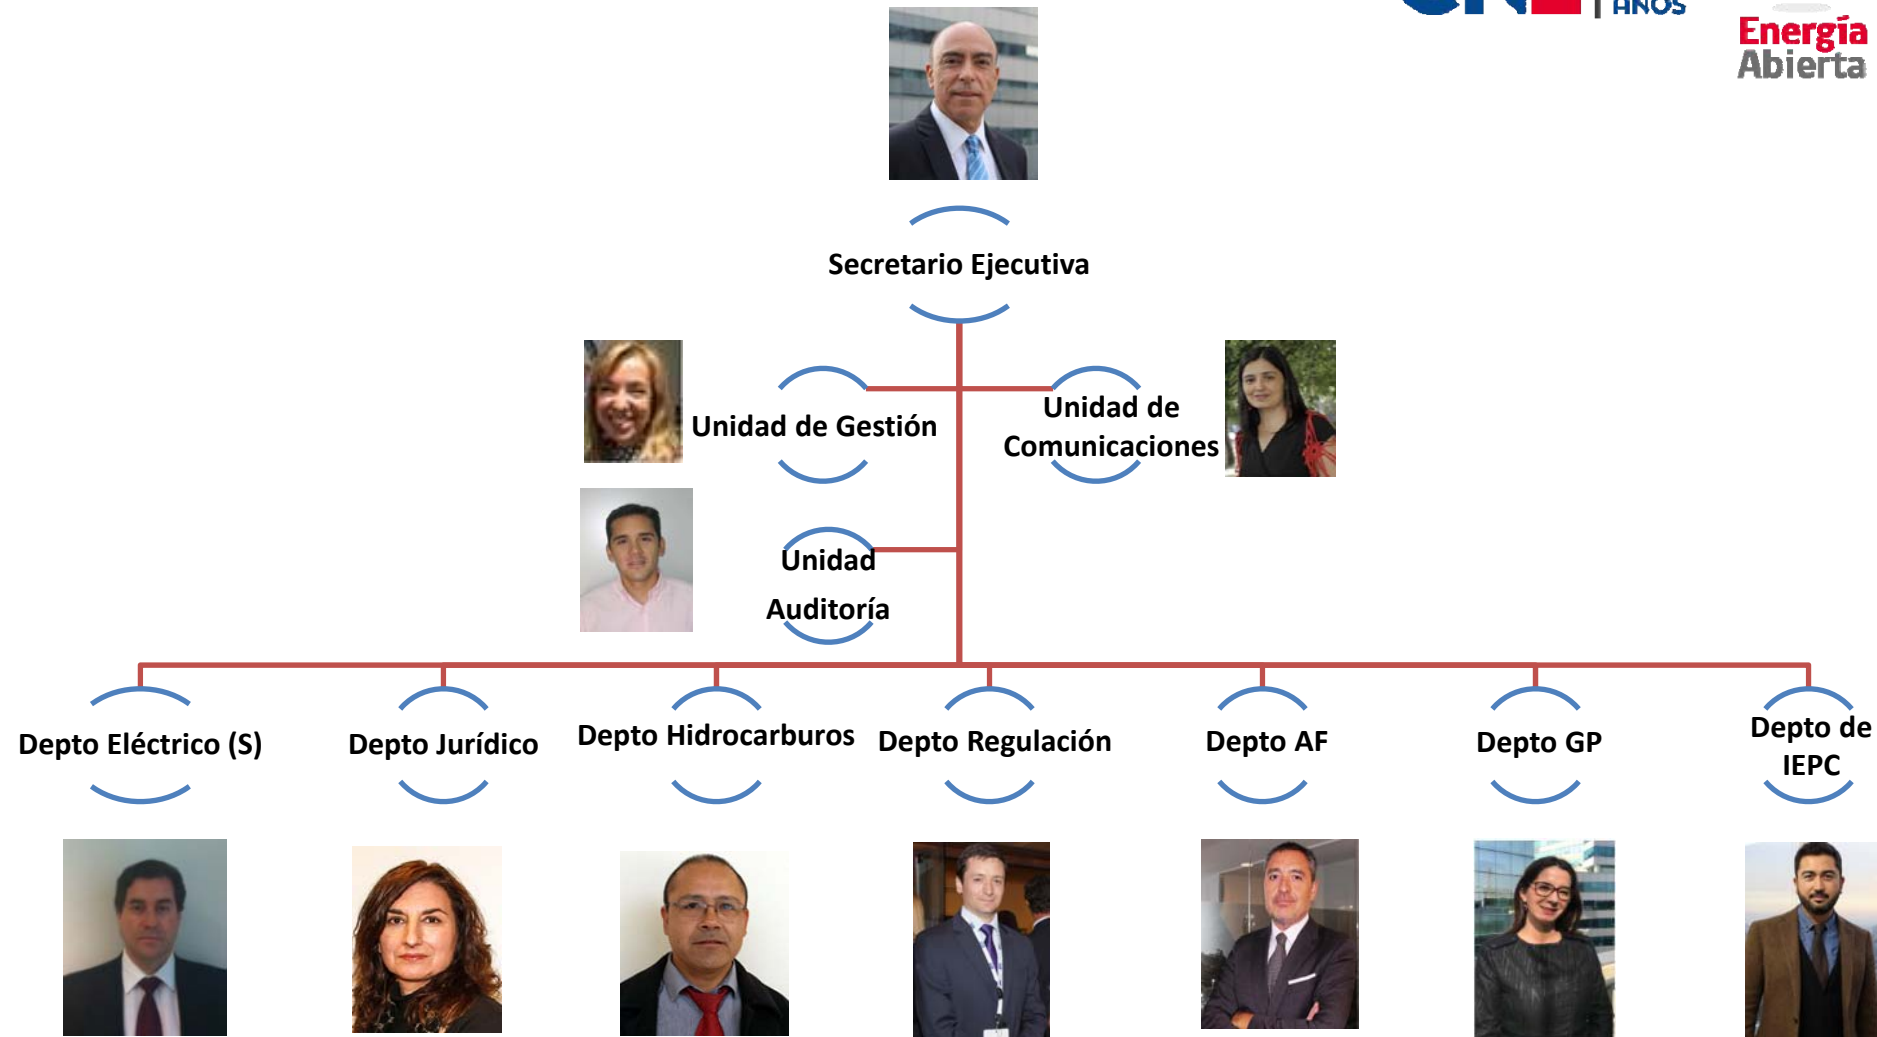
AÑOS

Energía Abierta

Secretario Ejecutiva

Unidad de Gestión

Unidad de Comunicaciones

Unidad Auditoría

Depto Eléctrico (S)

Depto Jurídico

Depto Hidrocarburos

Depto Regulación

Depto AF

Depto GP

Depto de IEPC